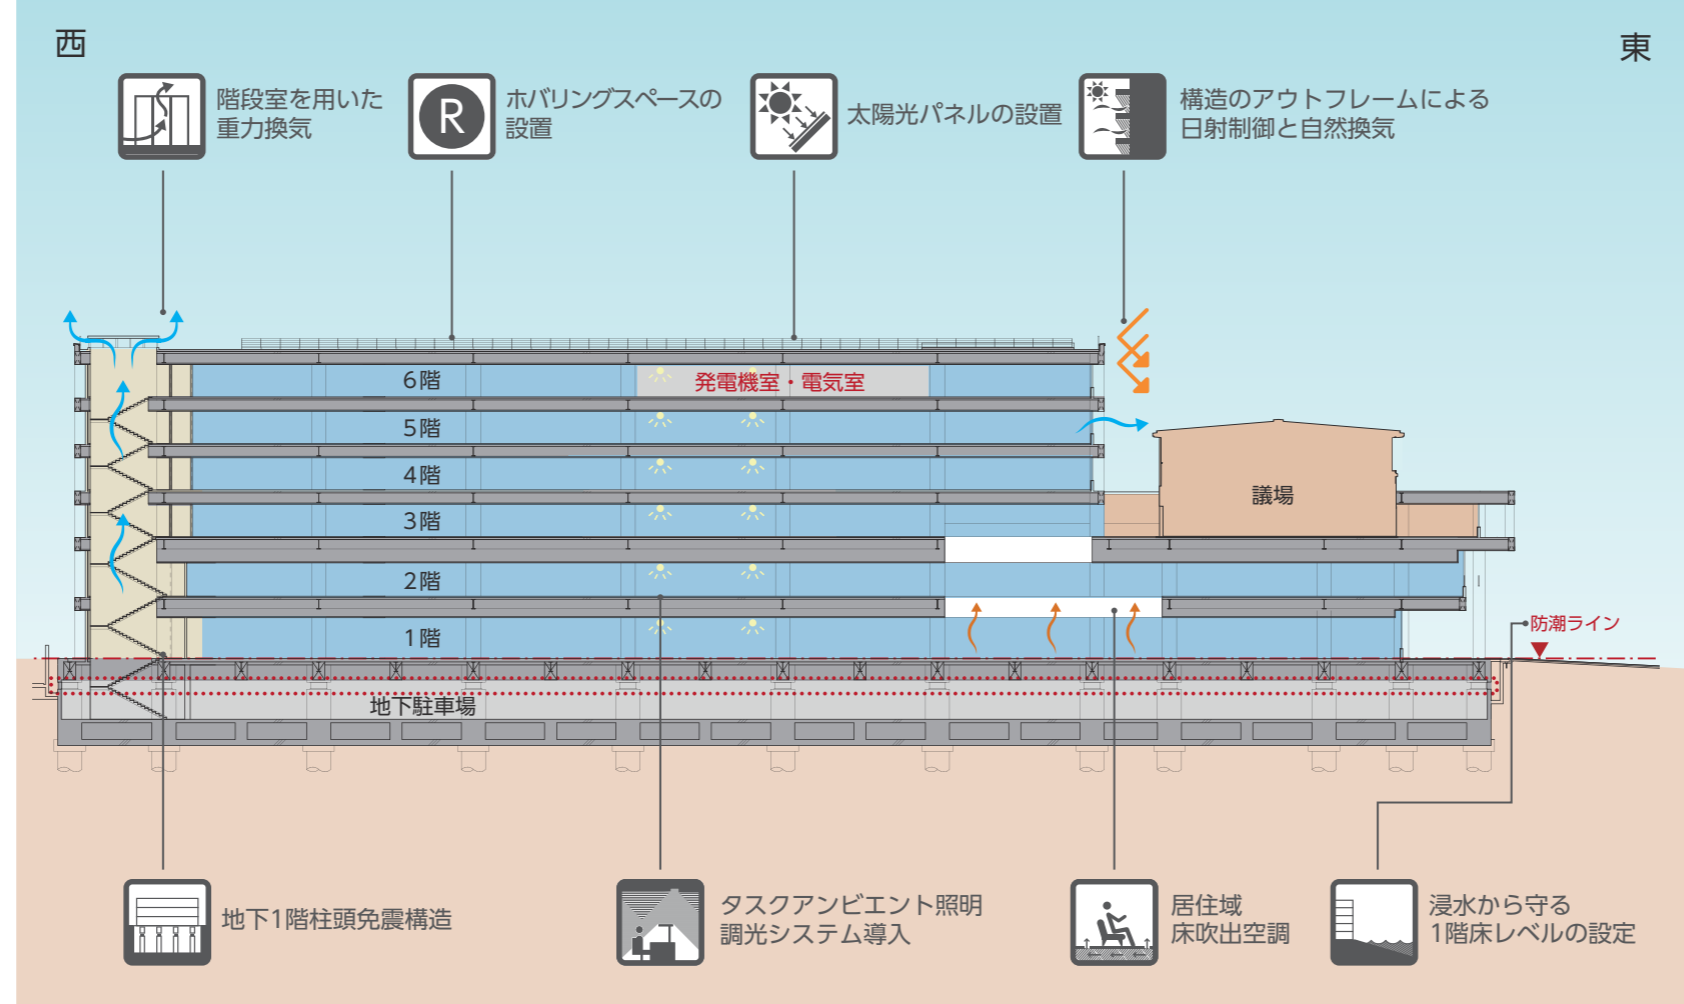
西

東

階段室を用いた重力換気

R

ホバリングスペースの設置

太陽光パネルの設置

構造のアウトフレームによる日射制御と自然換気

6階

発電機室・電気室

5階

4階

3階

2階

1階

議場

防潮ライン

地下駐車場

地下1階柱頭免震構造

タスクアンビエント照明調光システム導入

居住域床吹出空調

浸水から守る1階床レベルの設定